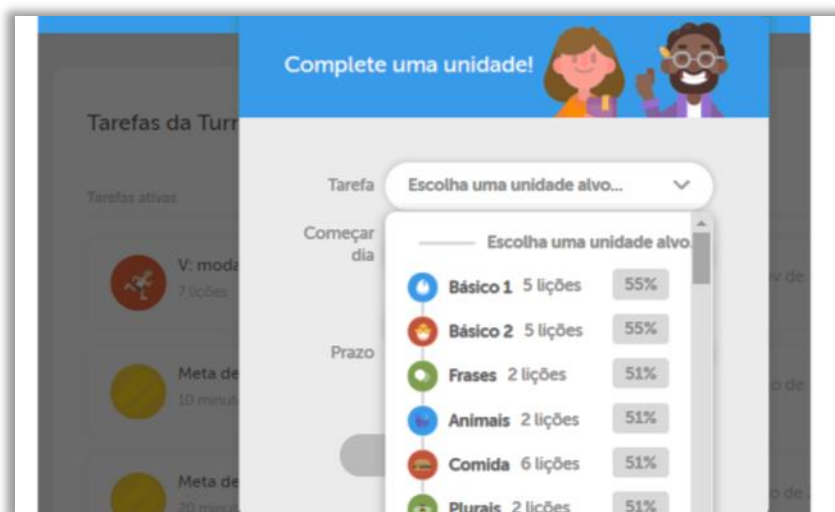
Complete uma unidade!

Tarefas da Turm

Tarefas ativas

V: moda
7 lições

Meta de
10 minut

Meta de
20 minut

Tarefa
Escolha uma unidade alvo...

Começar dia

Prazo

Escolha uma unidade alvo

Básico 1 5 lições 55%
Básico 2 5 lições 55%
Frases 2 lições 51%
Animais 2 lições 51%
Comida 6 lições 51%
Plurais 2 lições 51%

v de

o de

o de